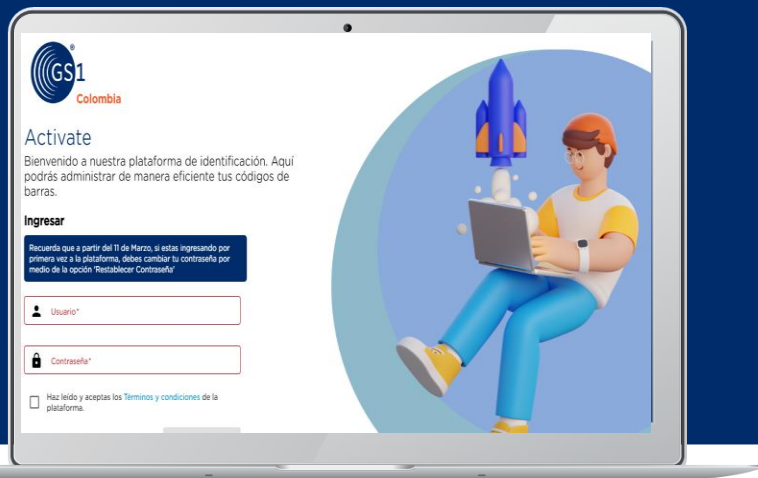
GS1
Colombia

Activate
Bienvenido a nuestra plataforma de identificación. Aquí podrás administrar de manera eficiente tus códigos de barras.

Ingresar

Recuerda que a partir del 11 de Marzo, si estas ingresando por primera vez a la plataforma, debes cambiar tu contraseña por medio de la opción 'Restablecer Contraseña'

Usuario*

Contraseña*

Haz leído y aceptas los Terminos y condiciones de la plataforma.